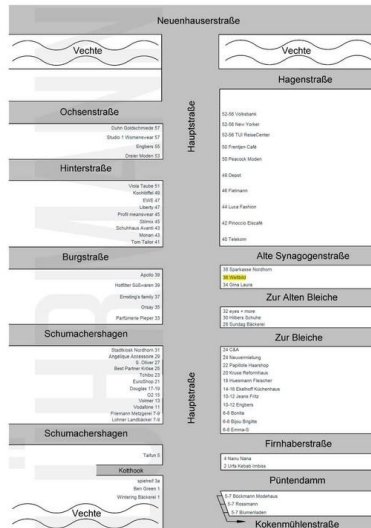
Neuenhauserstraße

Vechte

Vechte

Hagenstraße

Ochsenstraße

Duhn Goldschmiede 57
Studio 1 Womenwear 57
Engbers 55
Dreier Moden 53

Hinterstraße

Viola Taube 51
Kochlöffel 49
EWE 47
Liberty 47
Profi mesnswear 45
Stimio 45
Schuhhaus Avanti 43
Monari 43
Tom Tailor 41

Burgstraße

Apollo 39
Hoffiter Süßwaren 39
Ernsting's family 37
Chizzy 35
Parfümerie Pieper 33

Schumachershagen

Stadtkiosk Nordhorn 31
Angelique Accessoire 29
S. Oliver 27
Best Partner Köhle 25
Tchibo 23
EuroShop 21
Douglas 17-19
O2 15
Volmer 13
Vodafone 11
Freimann Metzgerei 7-9
Lohner Landbäcker 1-3

Schumachershagen

Tarbun 5

Kolthook

speined 3a
Ben Green 1
Wintering Bäckerei 1

Vechte

Hauptstraße

52-56 Volksbank
52-56 New Yorker
52-56 TUI ReiseCenter
50 Frentjen Café
50 Peacock Moden
48 Depot
46 Fielmann
44 Luca Fashion
42 Pinoccio Eiscafé
40 Telekom

Alte Synagogenstraße

38 Sparkasse Nordhorn
36 Weltbild
34 Gina Laura

Zur Alten Bleiche

32 eyes + more
30 Hilbers Schuhe
28 Sunday Bäckerei

Zur Bleiche

24 C&A
24 Neuvermietung
22 Papillote Haarshop
20 Kloss Reformhaus
18 Huesmann Fleischer
14-16 Eberhoff Küchenhaus
10-12 Jeans Fritz
10-12 Engbers
8-8 Bonita
6-8 Bijou Brigitte
6-8 Emma-S

Hauptstraße

Firnhaberstraße

4 Nanu Nana
2 Urfa Kebab Imbiss

Püntendamm

5-7 Bleckmann Modehaus
5-7 Rossmann
5-7 Blumenladen

Kokenmühlenstraße